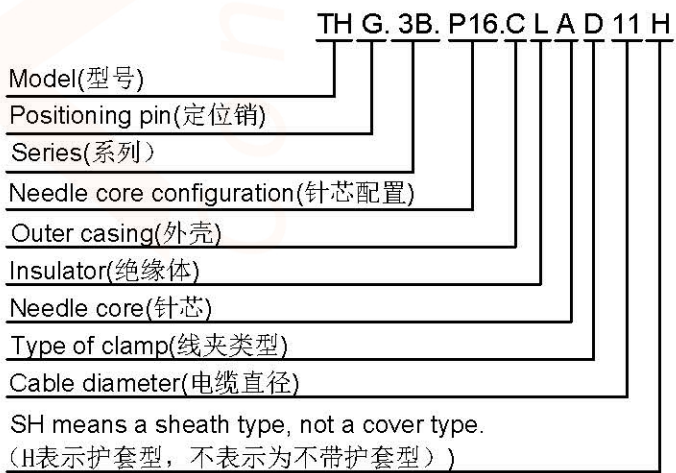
TH G. 3B. P16. C L A D 11 H

Model(型号)

Positioning pin(定位销)

Series(系列)

Needle core configuration(针芯配置)

Outer casing(外壳)

Insulator(绝缘体)

Needle core(针芯)

Type of clamp(线夹类型)

Cable diameter(电缆直径)

SH means a sheath type, not a cover type.
(H表示护套型，不表示为不带护套型）)